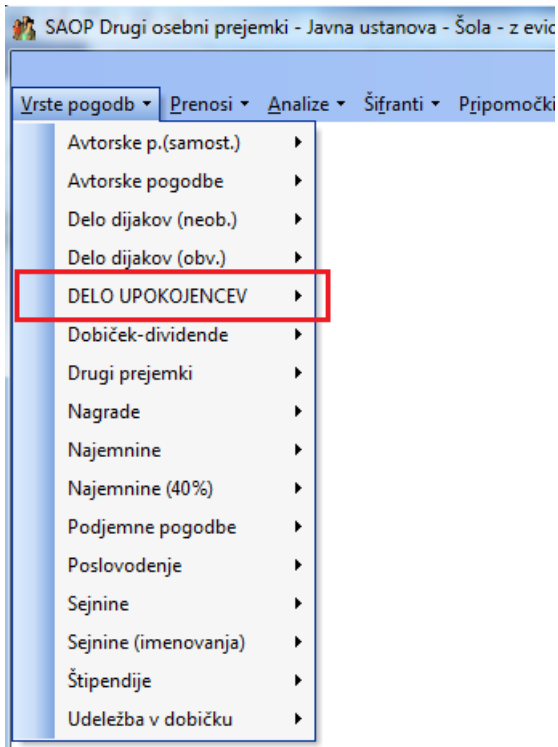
SAOP Drugi osebni prejemki - Javna ustanova - Šola - z evic

Vrste pogodb ▾ Prenosi ▾ Analize ▾ Šifranti ▾ Pripomočki

Avtorske p.(samost.)
Avtorske pogodbe
Delo dijakov (neob.)
Delo dijakov (obv.)
DELO UPOKOJENCEV
Dobiček-dividende
Drugi prejemki
Nagrade
Najemnine
Najemnine (40%)
Podjemne pogodbe
Poslovodenje
Sejnine
Sejnine (imenovanja)
Štipendije
Udeležba v dobičku